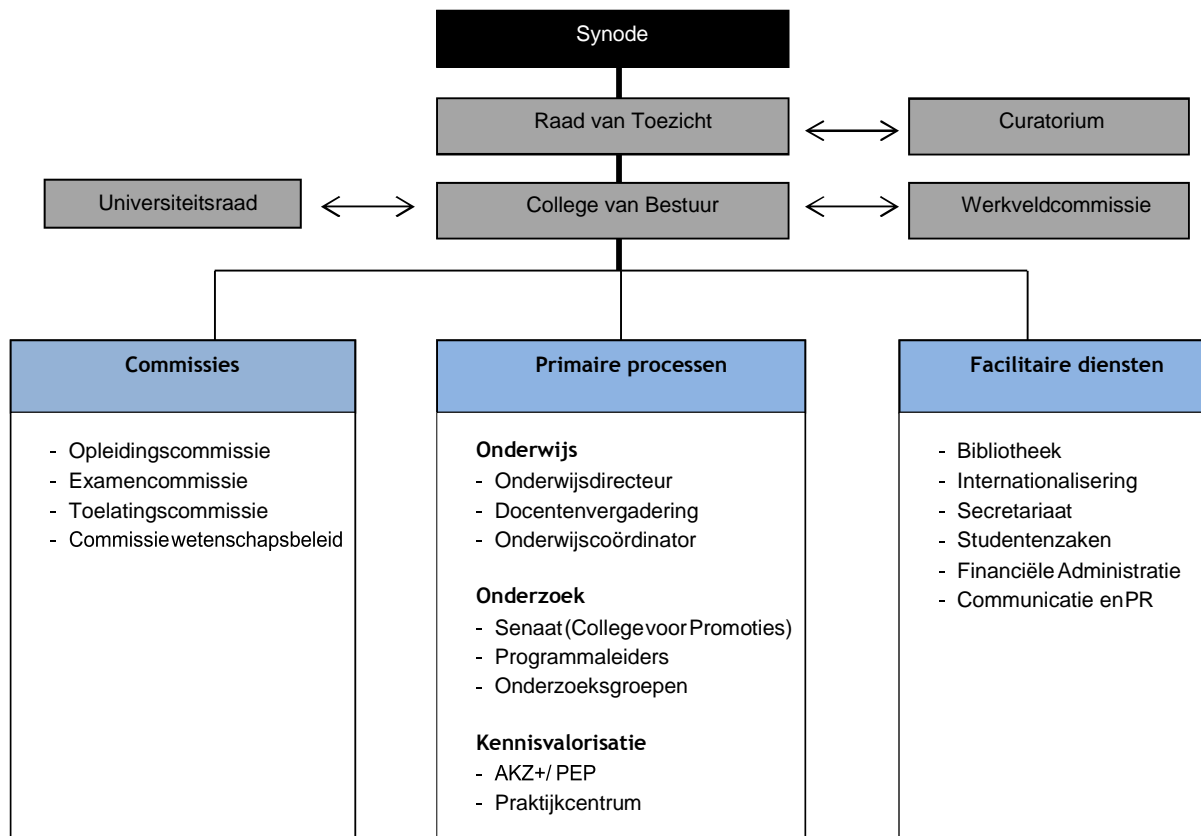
Synode

Raad van Toezicht

Curatorium

Universiteitsraad

College van Bestuur

Werkveldcommissie

**Commissies**

- Opleidingscommissie
- Examencommissie
- Toelatingscommissie
- Commissie wetenschapsbeleid

**Primaire processen**

**Onderwijs**
- Onderwijsdirecteur
- Docentenvergadering
- Onderwijscoördinator

**Onderzoek**
- Senaat (College voor Promoties)
- Programmaleiders
- Onderzoeksgroepen

**Kennisvalorisatie**
- AKZ+/ PEP
- Praktijkcentrum

**Facilitaire diensten**

- Bibliotheek
- Internationalisering
- Secretariaat
- Studentenzaken
- Financiële Administratie
- Communicatie en PR